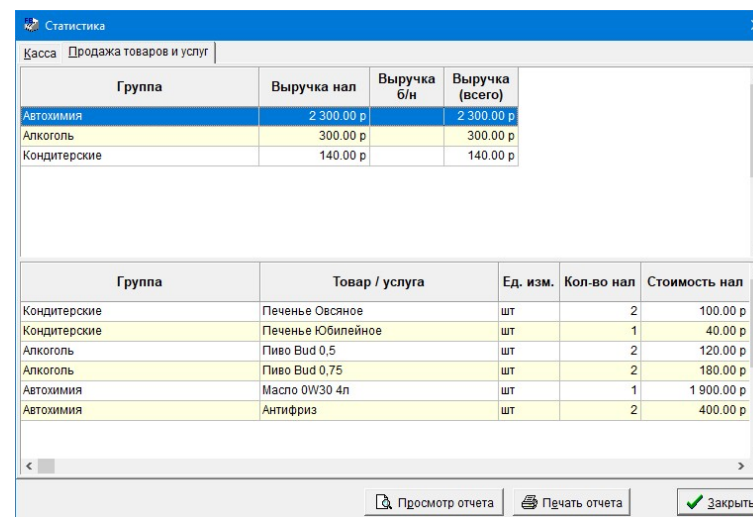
Статистика

Касса | Продажа товаров и услуг

| Группа | Выручка нал | Выручка б/н | Выручка (всего) |
|---|---|---|---|
| Автохимия | 2 300.00 р | | 2 300.00 р |
| Алкоголь | 300.00 р | | 300.00 р |
| Кондитерские | 140.00 р | | 140.00 р |

| Группа | Товар / услуга | Ед. изм. | Кол-во нал | Стоимость нал |
|---|---|---|---|---|
| Кондитерские | Печенье Овсяное | шт | 2 | 100.00 р |
| Кондитерские | Печенье Юбилейное | шт | 1 | 40.00 р |
| Алкоголь | Пиво Bud 0,5 | шт | 2 | 120.00 р |
| Алкоголь | Пиво Bud 0,75 | шт | 2 | 180.00 р |
| Автохимия | Масло 0W30 4л | шт | 1 | 1 900.00 р |
| Автохимия | Антифриз | шт | 2 | 400.00 р |

Просмотр отчета | Печать отчета | Закрыть